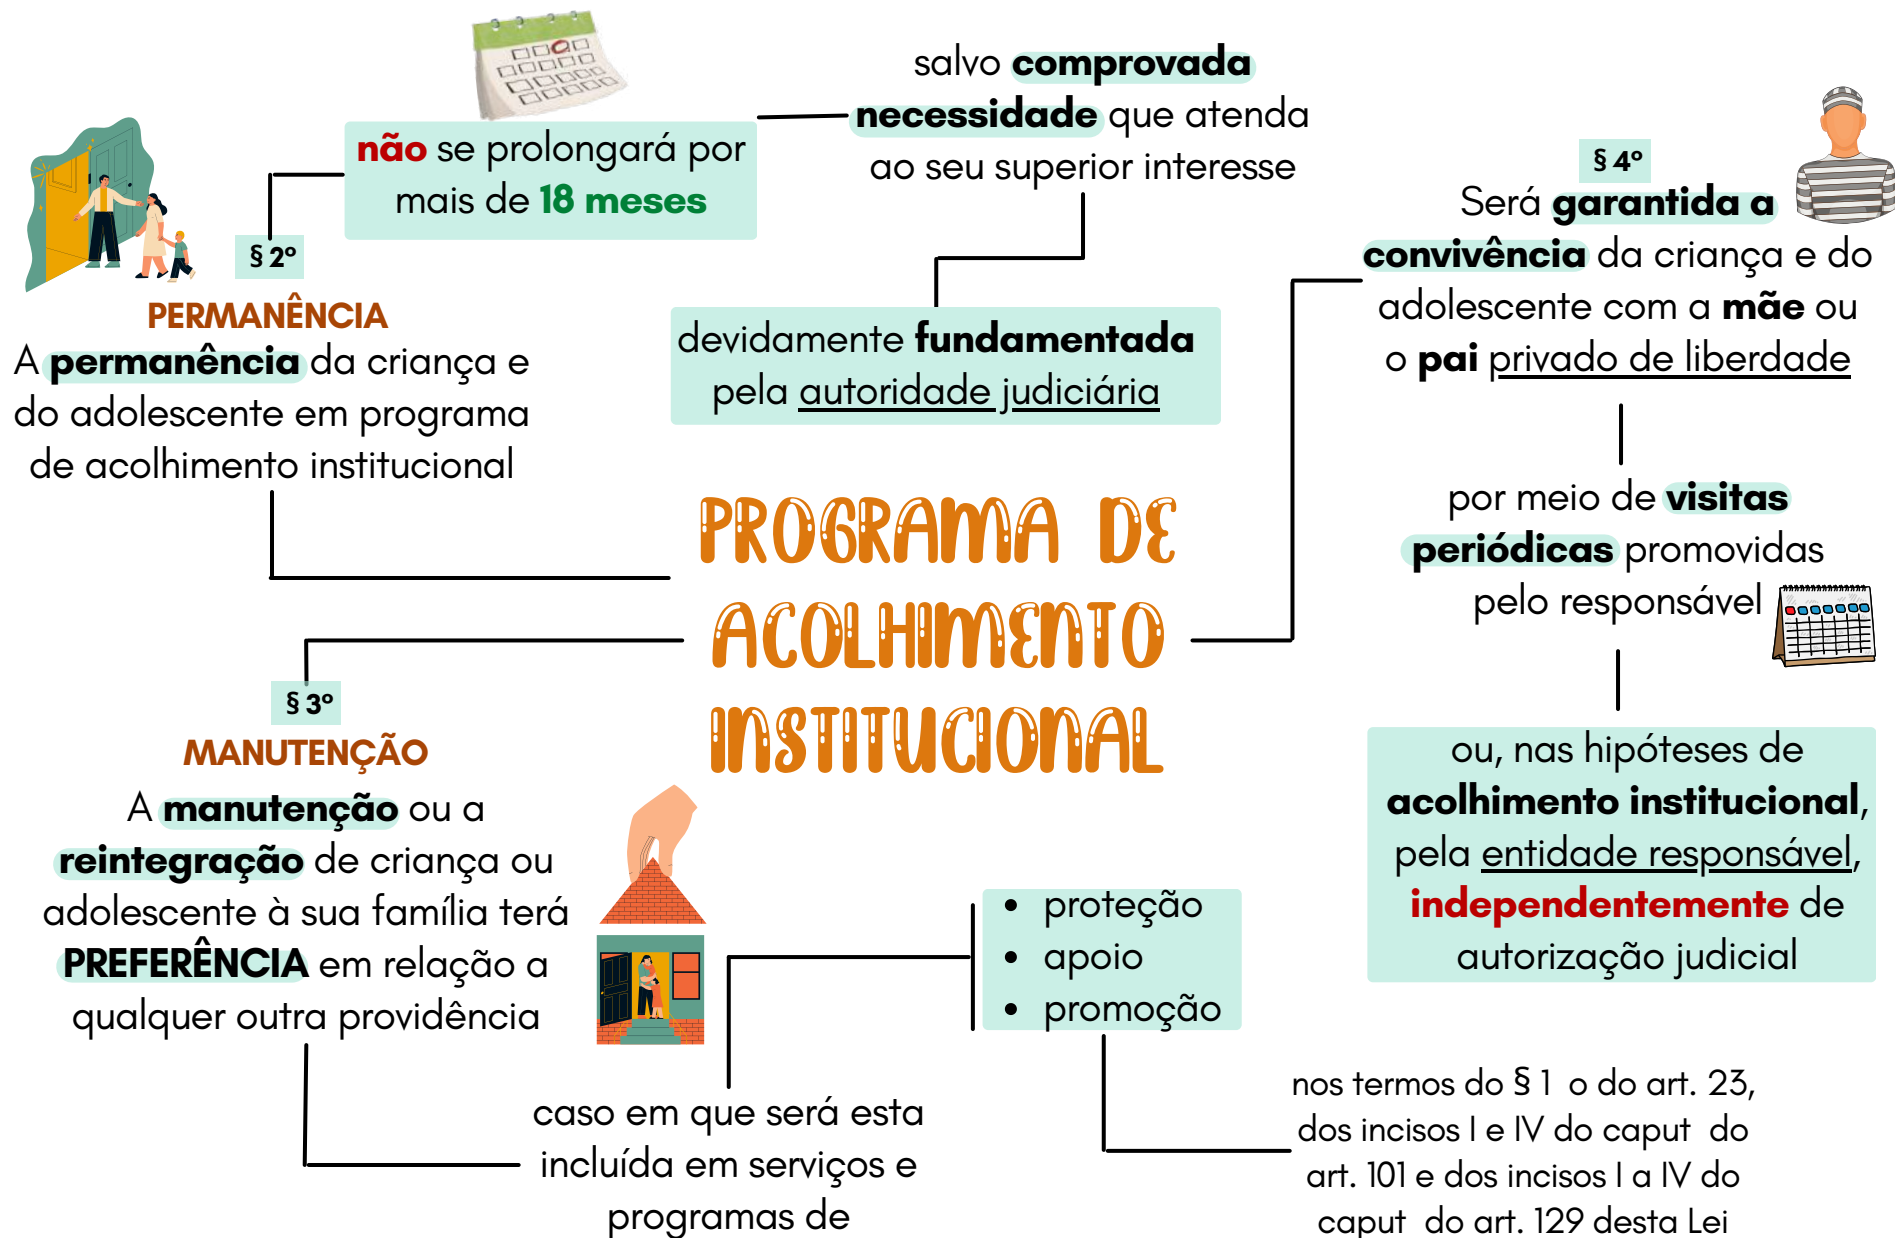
PROGRAMA DE ACOLHIMENTO INSTITUCIONAL

§ 2º

PERMANÊNCIA

A permanência da criança e do adolescente em programa de acolhimento institucional

não se prolongará por mais de 18 meses

salvo comprovada necessidade que atenda ao seu superior interesse

devidamente fundamentada pela autoridade judiciária

§ 4º

Será garantida a convivência da criança e do adolescente com a mãe ou o pai privado de liberdade

por meio de visitas periódicas promovidas pelo responsável

ou, nas hipóteses de acolhimento institucional, pela entidade responsável, independentemente de autorização judicial

§ 3º

MANUTENÇÃO

A manutenção ou a reintegração de criança ou adolescente à sua família terá PREFERÊNCIA em relação a qualquer outra providência

caso em que será esta incluída em serviços e programas de

- proteção
- apoio
- promoção

nos termos do § 1 o do art. 23, dos incisos I e IV do caput do art. 101 e dos incisos I a IV do caput do art. 129 desta Lei